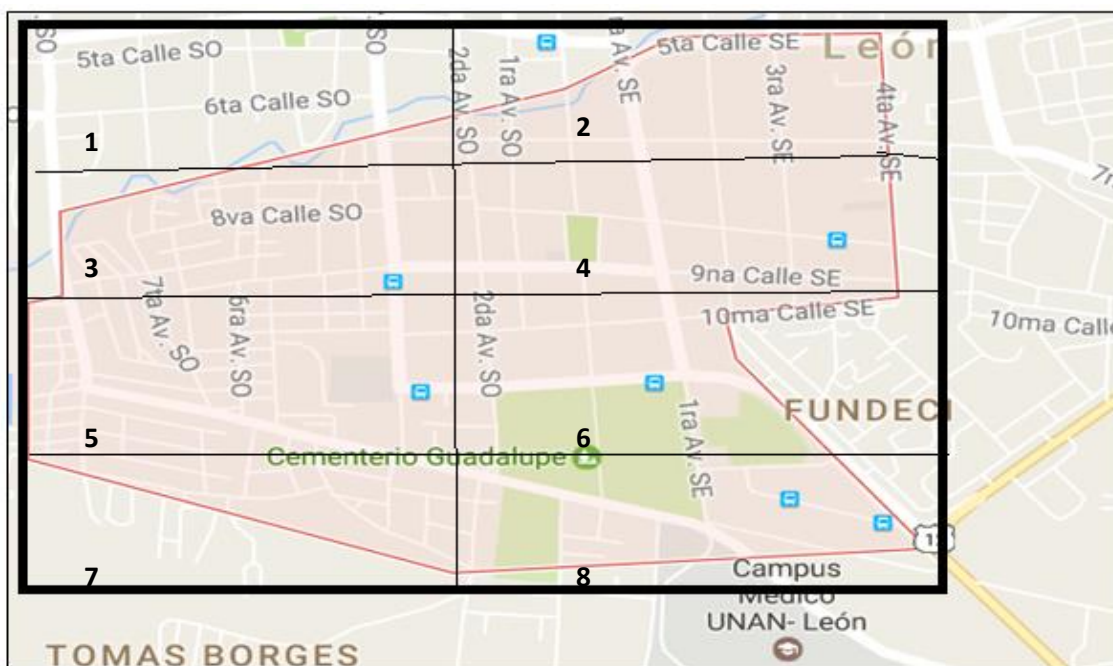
SO
5ta Calle SO
SO
1a Av. SE
5ta Calle SE
León
6ta Calle SO
2da Av. SO
1ra Av. SO
3ra Av. SE
4ta Av. SE
1
2
7m
8va Calle SO
3
4
9na Calle SE
10ma Calle SE
10ma Calle
7ta Av. SO
6ra Av. SO
2da Av. SO
1ra Av. SE
FUNDECI
5
6
Cementerio Guadalupe
1
7
8
Campus Medico UNAN- León
TOMAS BORGES